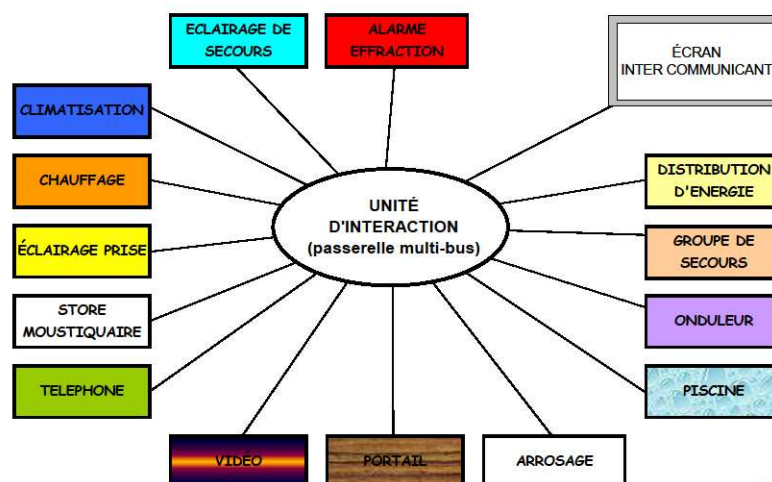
ECLAIRAGE DE SECOURS

ALARME EFFRACTION

ÉCRAN INTER COMMUNICANT

CLIMATISATION

CHAUFFAGE

ÉCLAIRAGE PRISE

STORE MOUSTIQUAIRE

TELEPHONE

UNITÉ D'INTERACTION (passerelle multi-bus)

DISTRIBUTION D'ENERGIE

GROUPE DE SECOURS

ONDULEUR

PISCINE

VIDÉO

PORTAIL

ARROSAGE